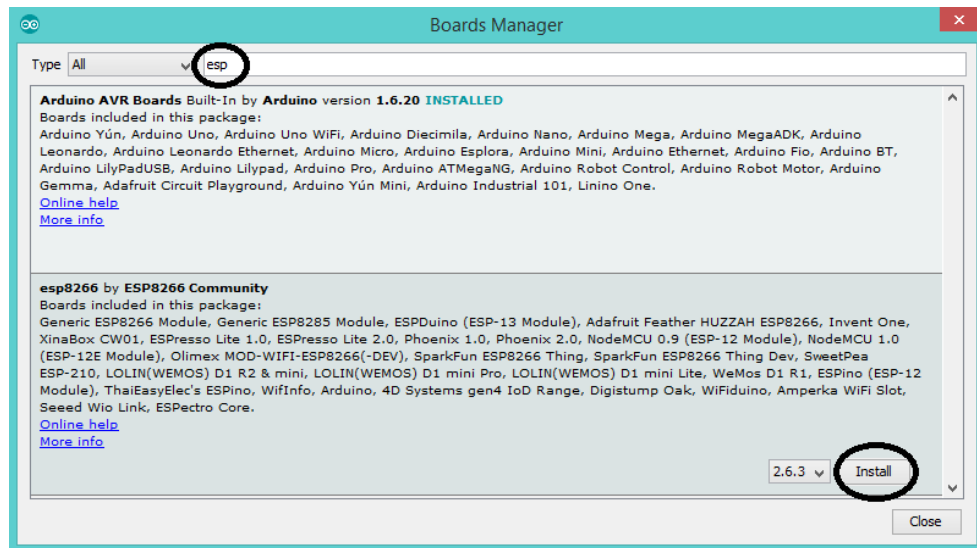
Boards Manager

Type All esp

**Arduino AVR Boards** Built-In by **Arduino** version **1.6.20** INSTALLED
Boards included in this package:
Arduino Yún, Arduino Uno, Arduino Uno WiFi, Arduino Diecimila, Arduino Nano, Arduino Mega, Arduino MegaADK, Arduino Leonardo, Arduino Leonardo Ethernet, Arduino Micro, Arduino Esplora, Arduino Mini, Arduino Ethernet, Arduino Fio, Arduino BT, Arduino LilyPadUSB, Arduino Lilypad, Arduino Pro, Arduino ATMegaNG, Arduino Robot Control, Arduino Robot Motor, Arduino Gemma, Adafruit Circuit Playground, Arduino Yún Mini, Arduino Industrial 101, Linino One.
Online help
More info

**esp8266** by **ESP8266 Community**
Boards included in this package:
Generic ESP8266 Module, Generic ESP8285 Module, ESPDuino (ESP-13 Module), Adafruit Feather HUZZAH ESP8266, Invent One, XinaBox CW01, ESPresso Lite 1.0, ESPresso Lite 2.0, Phoenix 1.0, Phoenix 2.0, NodeMCU 0.9 (ESP-12 Module), NodeMCU 1.0 (ESP-12E Module), Olimex MOD-WIFI-ESP8266(-DEV), SparkFun ESP8266 Thing, SparkFun ESP8266 Thing Dev, SweetPea ESP-210, LOLIN(WEMOS) D1 R2 & mini, LOLIN(WEMOS) D1 mini Pro, LOLIN(WEMOS) D1 mini Lite, WeMos D1 R1, ESPino (ESP-12 Module), ThaiEasyElec's ESPino, WifInfo, Arduino, 4D Systems gen4 IoD Range, Digistump Oak, WiFiduino, Amperka WiFi Slot, Seeed Wio Link, ESPectro Core.
Online help
More info

2.6.3 Install

Close